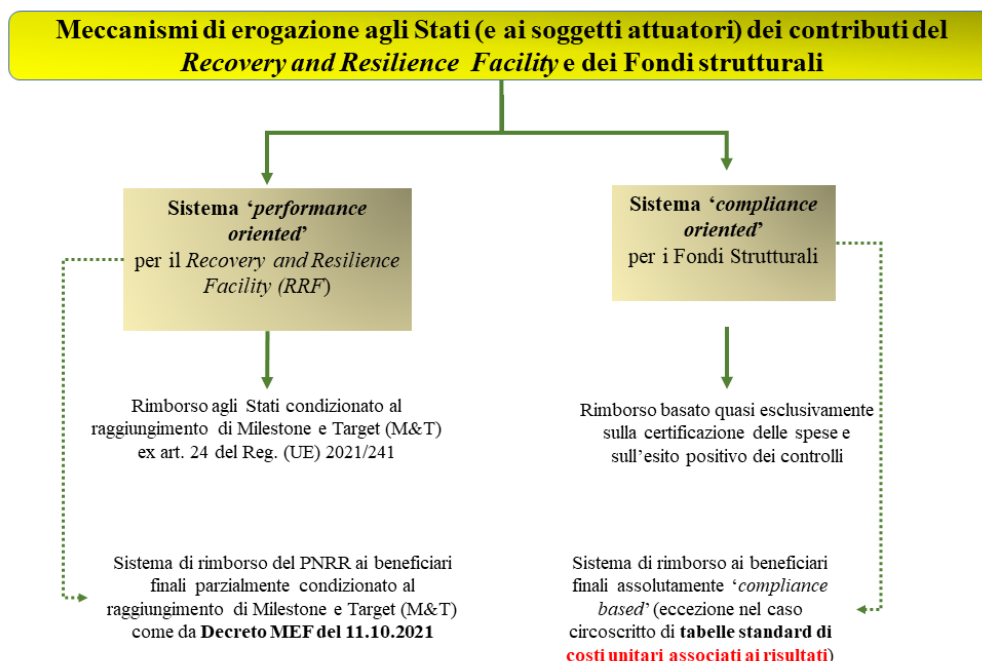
Meccanismi di erogazione agli Stati (e ai soggetti attuatori) dei contributi del *Recovery and Resilience Facility* e dei Fondi strutturali

Sistema '*performance oriented*' per il *Recovery and Resilience Facility (RRF)*

Sistema '*compliance oriented*' per i Fondi Strutturali

Rimborso agli Stati condizionato al raggiungimento di Milestone e Target (M&T) ex art. 24 del Reg. (UE) 2021/241

Rimborso basato quasi esclusivamente sulla certificazione delle spese e sull'esito positivo dei controlli

Sistema di rimborso del PNRR ai beneficiari finali parzialmente condizionato al raggiungimento di Milestone e Target (M&T) come da **Decreto MEF del 11.10.2021**

Sistema di rimborso ai beneficiari finali assolutamente '*compliance based*' (eccezione nel caso circoscritto di **tabelle standard di costi unitari associati ai risultati**)